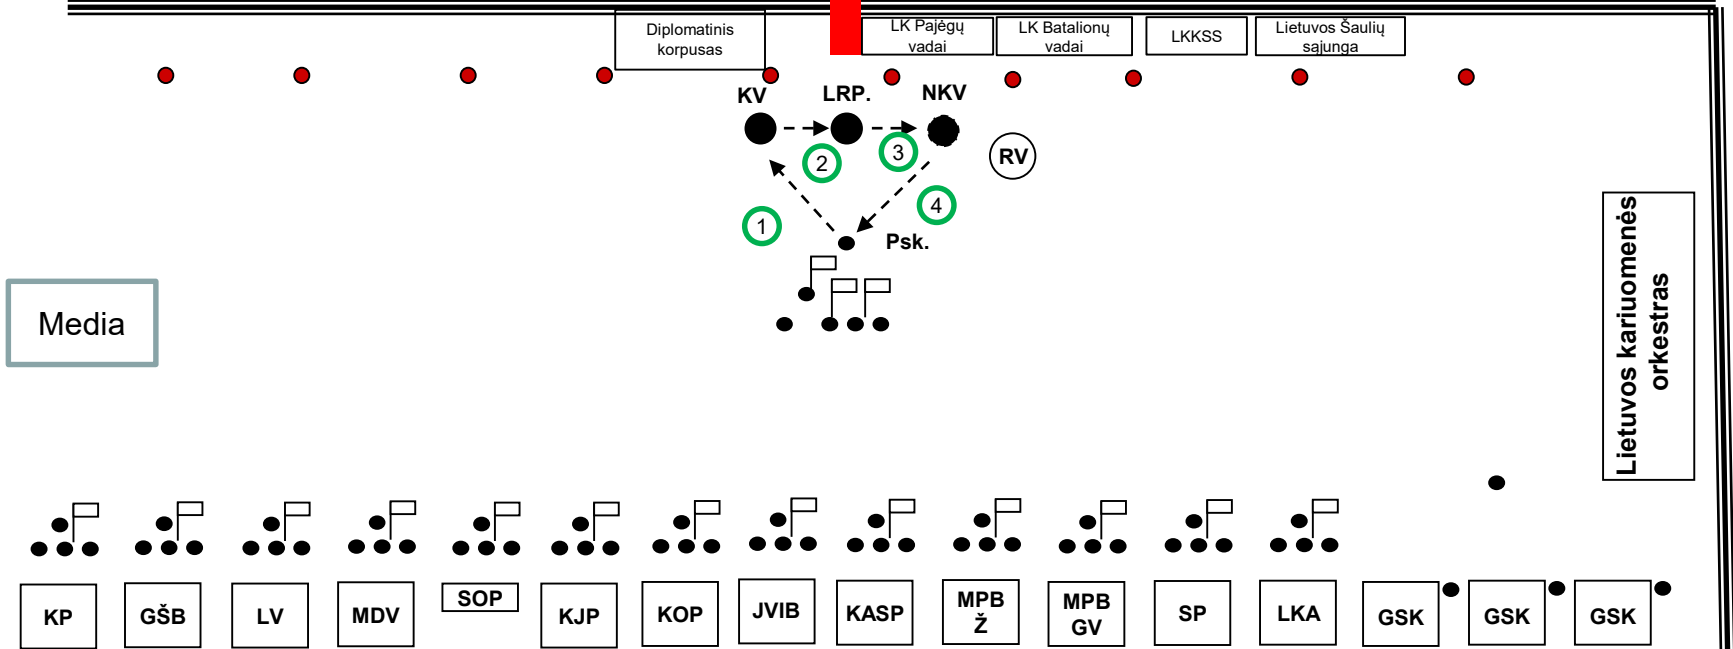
Diplomatinis korpusas

LK Pajėgų vadai

LK Batalionų vadai

LKKSS

Lietuvos Šaulių sąjunga

KV

LRP.

NKV

RV

2

3

1

4

Psk.

Media

Lietuvos kariuomenės orkestras

KP

GŠB

LV

MDV

SOP

KJP

KOP

JVIB

KASP

MPB Ž

MPB GV

SP

LKA

GSK

GSK

GSK